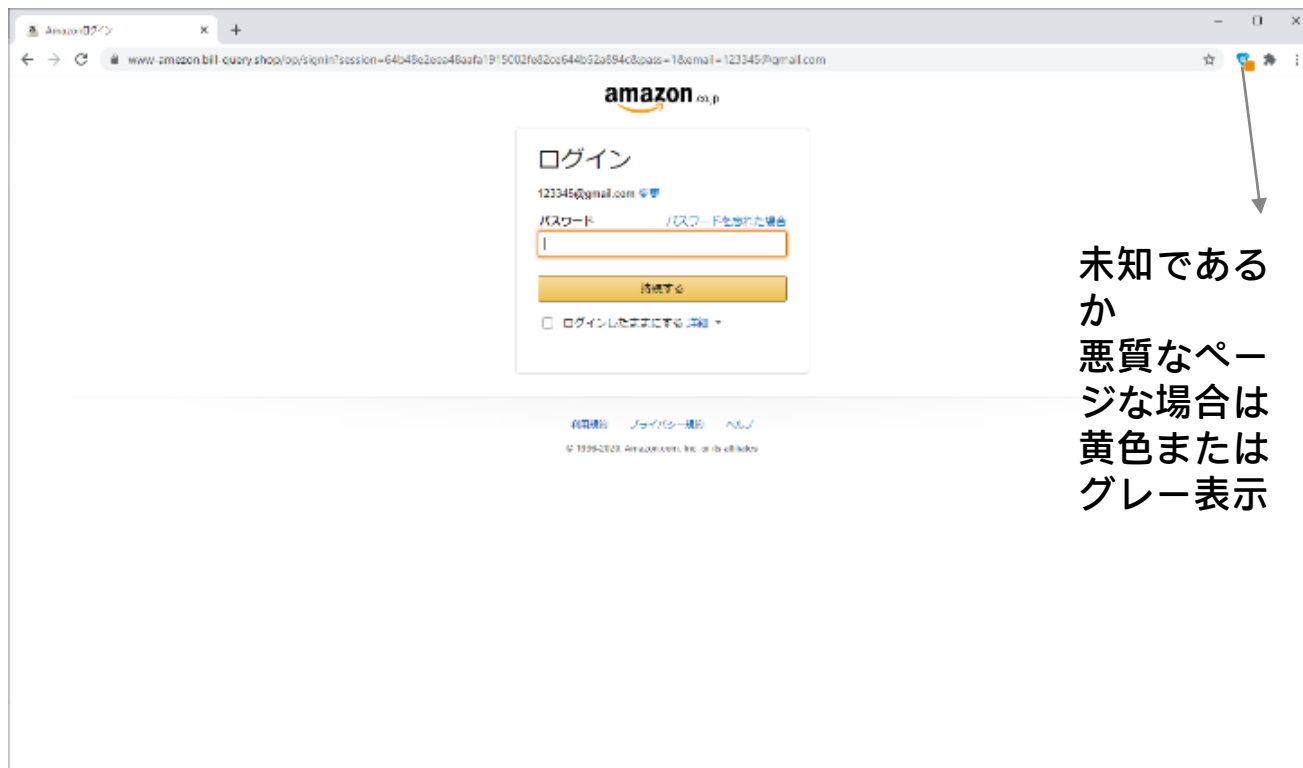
Amazonログイン

www-amazon.bill-query.shop/ap/signin?session=64b48e2eea48aafa1915002fe82ce644b52a894c&pass=1&email=123345@gmail.com

amazon.co.jp

ログイン

123345@gmail.com 変更

パスワード パスワードを忘れた場合

続行する

ログインしたままにする 詳細

利用規約 プライバシー規約 ヘルプ

© 1996-2020, Amazon.com, Inc. or its affiliates

未知であるか
悪質なページな場合は
黄色またはグレー表示